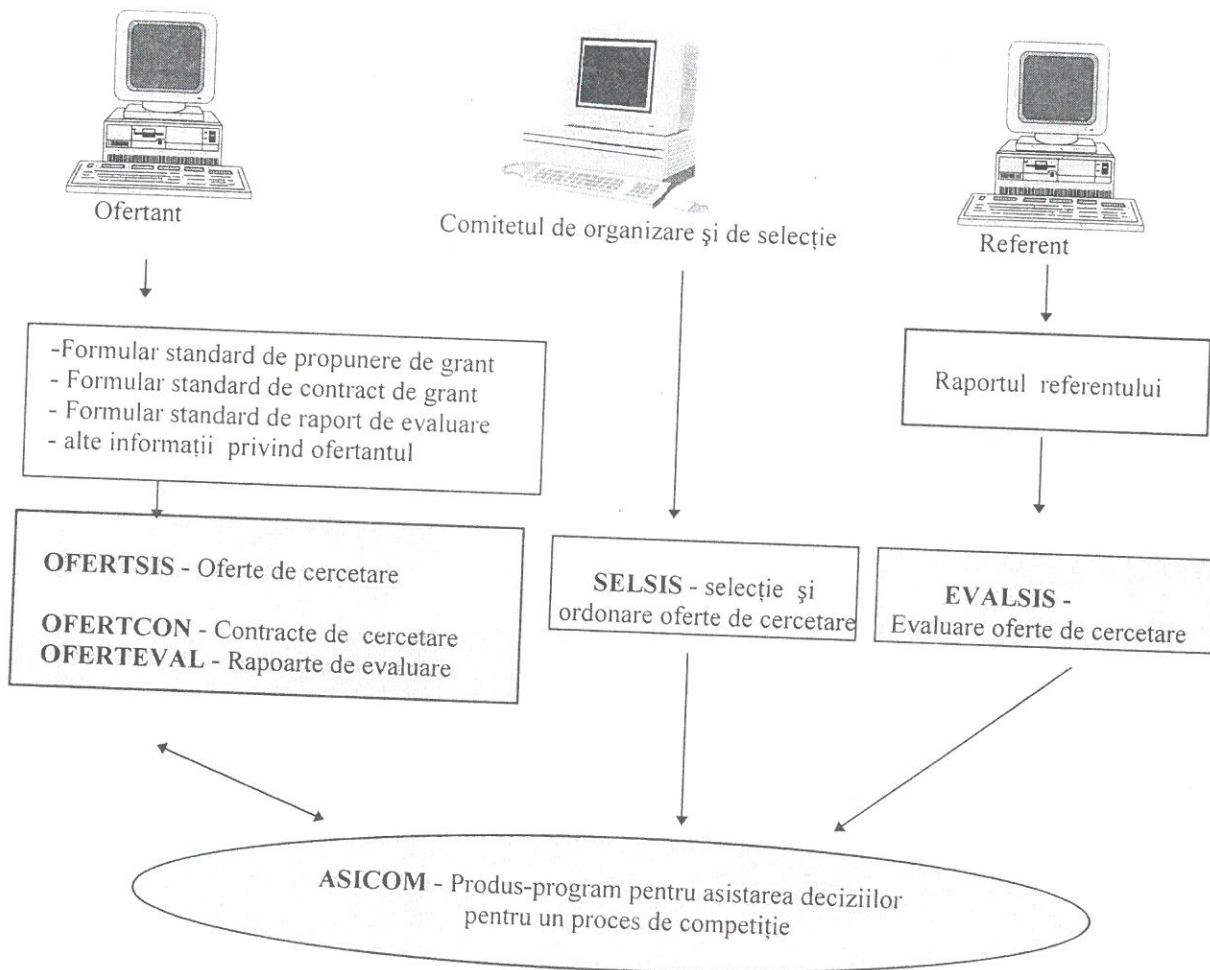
Ofertant

Comitetul de organizare şi de selecţie

Referent

-Formular standard de propunere de grant
- Formular standard de contract de grant
- Formular standard de raport de evaluare
- alte informaţii privind ofertantul

Raportul referentului

OFERTSIS - Oferte de cercetare

OFERTCON - Contracte de cercetare
OFERTEVAL - Rapoarte de evaluare

SELSIS - selecţie şi ordonare oferte de cercetare

EVALSIS - Evaluare oferte de cercetare

ASICOM - Produs-program pentru asistarea deciziilor pentru un proces de competiţie